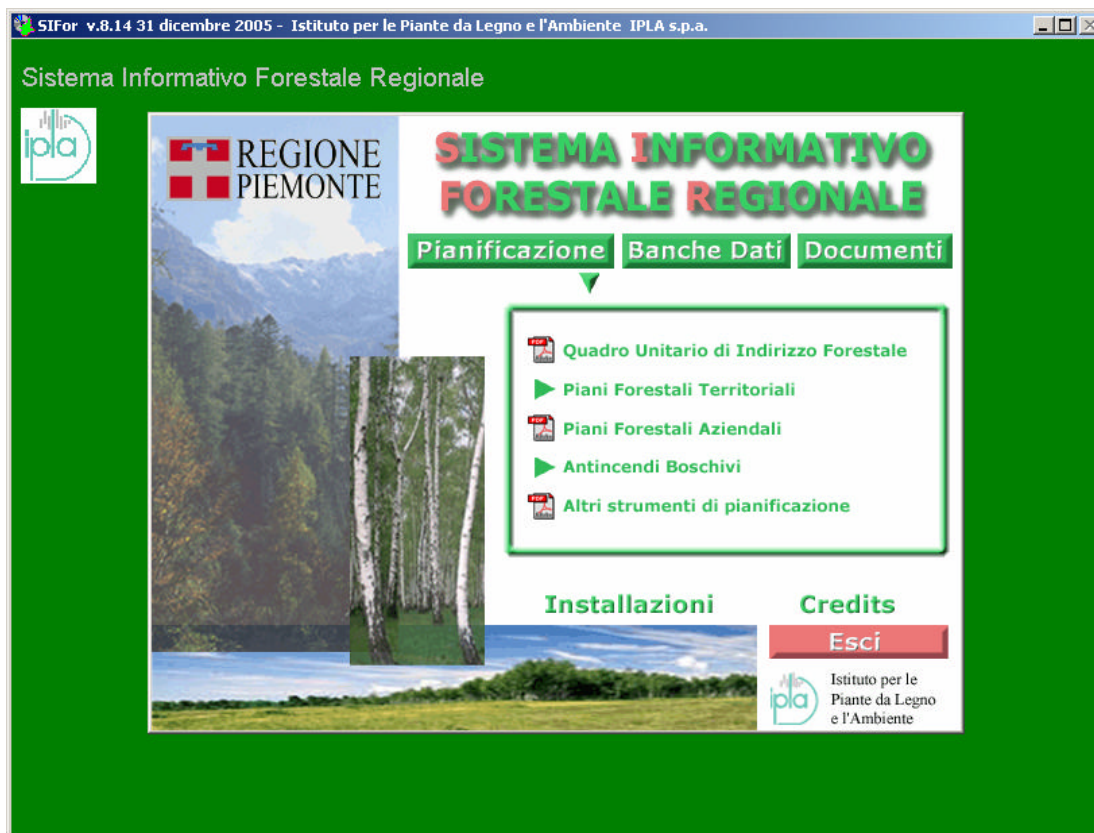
SIFor v.8.14 31 dicembre 2005 - Istituto per le Piante da Legno e l'Ambiente IPLA s.p.a.

Sistema Informativo Forestale Regionale

ipla

REGIONE PIEMONTE

SISTEMA INFORMATIVO FORESTALE REGIONALE

Pianificazione
Banche Dati
Documenti

PDF Quadro Unitario di Indirizzo Forestale
Piani Forestali Territoriali
PDF Piani Forestali Aziendali
Antincendi Boschivi
PDF Altri strumenti di pianificazione

Installazioni
Credits
Esci

ipla
Istituto per le Piante da Legno e l'Ambiente